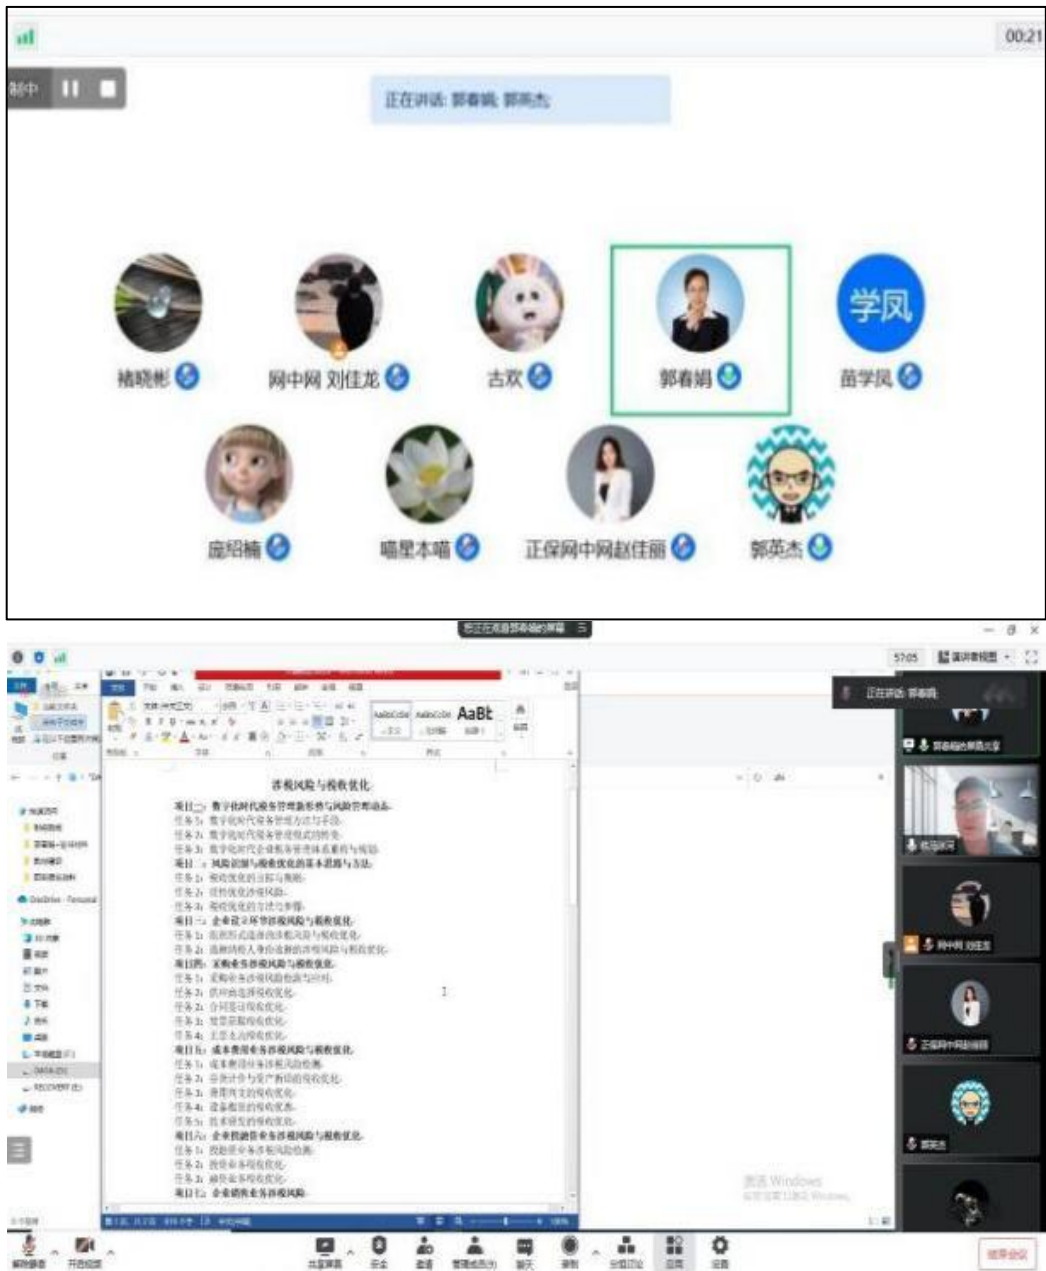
00:21

制中

正在讲话: 郭春娟; 郭英杰;

褚晓彬

网中网 刘佳龙

古欢

郭春娟

学凤

苗学凤

庞绍楠

喵星本喵

正保网中网赵佳丽

郭英杰

您正在观看郭春娟的屏幕

57:05

正在讲话: 郭春娟

AaBb

涉税风险与税收优化

项目一: 数字化时代税务管理新形势与风险管理动态

项目二: 风险识别与税收优化的基本思路与方法

项目三: 企业设立环节涉税风险与税收优化

项目四: 采购业务涉税风险与税收优化

项目五: 成本费用业务涉税风险与税收优化

项目六: 企业投融资业务涉税风险与税收优化

项目七: 企业销售业务涉税风险

网中网 刘佳龙

正保网中网赵佳丽

郭英杰

激活 Windows

OneDrive - Personal

DATA (D:)

RECOVERY (E:)

解除静音

开启视频

共享屏幕

安全

邀请

管理成员

聊天

录制

分组讨论

应用

设置

结束会议